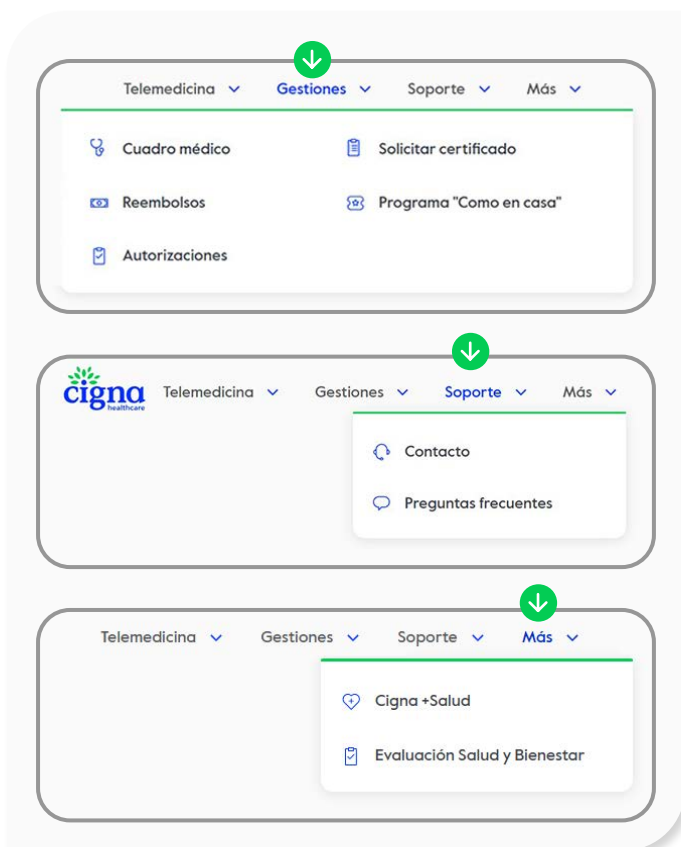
Telemedicina Gestiones Soporte Más

Cuadro médico
Solicitar certificado
Reembolsos
Programa "Como en casa"
Autorizaciones

cigna healthcare
Telemedicina Gestiones Soporte Más

Contacto
Preguntas frecuentes

Telemedicina Gestiones Soporte Más

Cigna +Salud
Evaluación Salud y Bienestar